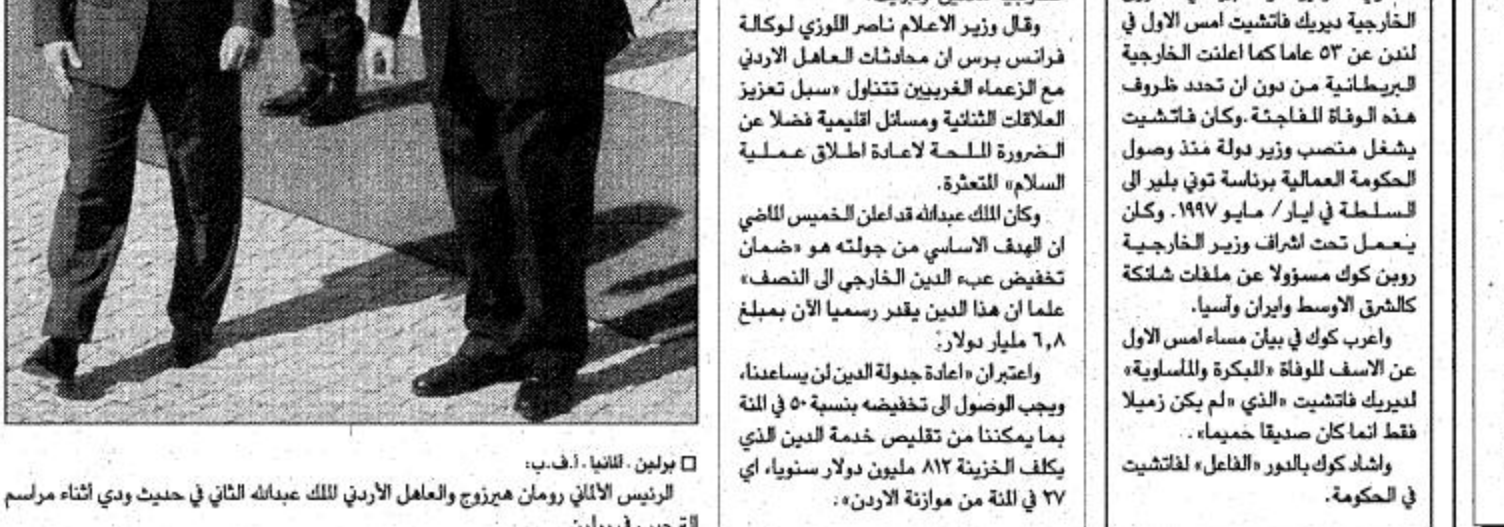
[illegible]
وقال وزير الاعلام ناصر اللوزي لوكالة فرانس برس ان محادثات العاهل الاردني مع الزعماء الغربيين تتناول «سبل تعزيز العلاقات الثنائية ومسائل اقليمية فضلا عن الضرورة الملحة لاعادة اطلاق عملية السلام» المتعثرة.

وكان الملك عبدالله قد اعلن الخميس الماضي ان الهدف الاساسي من جولته هو «ضمان تخفيض عبء الدين الخارجي الى النصف» علما ان هذا الدين يقدر رسميا الآن بمبلغ ٦,٨ مليار دولار.

واعتبر ان «اعادة جدولة الدين لن يساعدنا، ويجب الوصول الى تخفيضه بنسبة ٥٠ في المئة بما يمكننا من تقليص خدمة الدين الذي يكلف الخزينة ٨١٢ مليون دولار سنويا، اي ٢٧ في المئة من موازنة الاردن».

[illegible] الخارجية ديريك فاتشيت امس الاول في لندن عن ٥٣ عاما كما اعلنت الخارجية البريطانية من دون ان تحدد ظروف هذه الوفاة المفاجئة. وكان فاتشيت يشغل منصب وزير دولة منذ وصول الحكومة العمالية برئاسة توني بلير الى السلطة في ايار/ مايو ١٩٩٧. وكان يعمل تحت اشراف وزير الخارجية روبن كوك مسؤولا عن ملفات شائكة كالشرق الاوسط وايران وآسيا.

واعرب كوك في بيان مساء امس الاول عن الاسف للوفاة «المبكرة والمأساوية» لديريك فاتشيت «الذي «لم يكن زميلا فقط انما كان صديقا حميما».

واشاد كوك بالدور «الفاعل» لفاتشيت في الحكومة.

□ برلين ـ المانيا ـ أ.ف.ب:
الرئيس الألماني رومان هيرزوغ والعاهل الأردني الملك عبدالله الثاني في حديث ودي اثناء مراسم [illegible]